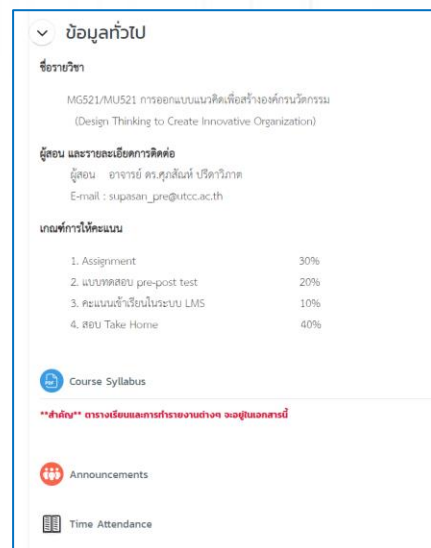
ข้อมูลทั่วไป

ชื่อรายวิชา

MG521/MU521 การออกแบบแนวคิดเพื่อสร้างองค์กรนวัตกรรม (Design Thinking to Create Innovative Organization)

ผู้สอน และรายละเอียดการติดต่อ

ผู้สอน อาจารย์ ดร.ศุภสัณห์ ปริดาวิภาต

E-mail : supasan_pre@utcc.ac.th

เกณฑ์การให้คะแนน

| | |
|---|---|
| 1. Assignment | 30% |
| 2. แบบทดสอบ pre-post test | 20% |
| 3. คะแนนเข้าเรียนในระบบ LMS | 10% |
| 4. สอบ Take Home | 40% |

Course Syllabus

**สำคัญ** ตารางเรียนและการทำรายงานต่างๆ จะอยู่ในเอกสารนี้

Announcements

Time Attendance